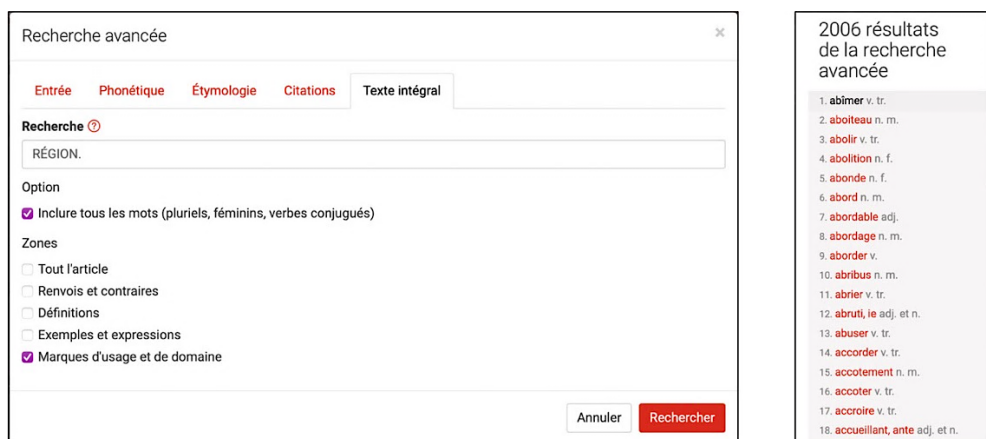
Recherche avancée

×

Entrée Phonétique Étymologie Citations Texte intégral

Recherche ⓘ

RÉGION.

Option

Inclure tous les mots (pluriels, féminins, verbes conjugués)

Zones

Tout l'article

Renvois et contraires

Définitions

Exemples et expressions

Marques d'usage et de domaine

Annuler Rechercher

2006 résultats de la recherche avancée

1. abîmer v. tr.
2. aboiteau n. m.
3. abolir v. tr.
4. abolition n. f.
5. abonde n. f.
6. abord n. m.
7. abordable adj.
8. abordage n. m.
9. aborder v.
10. abribus n. m.
11. abrier v. tr.
12. abruti, ie adj. et n.
13. abuser v. tr.
14. accorder v. tr.
15. accotement n. m.
16. accoter v. tr.
17. accroire v. tr.
18. accueillant, ante adj. et n.